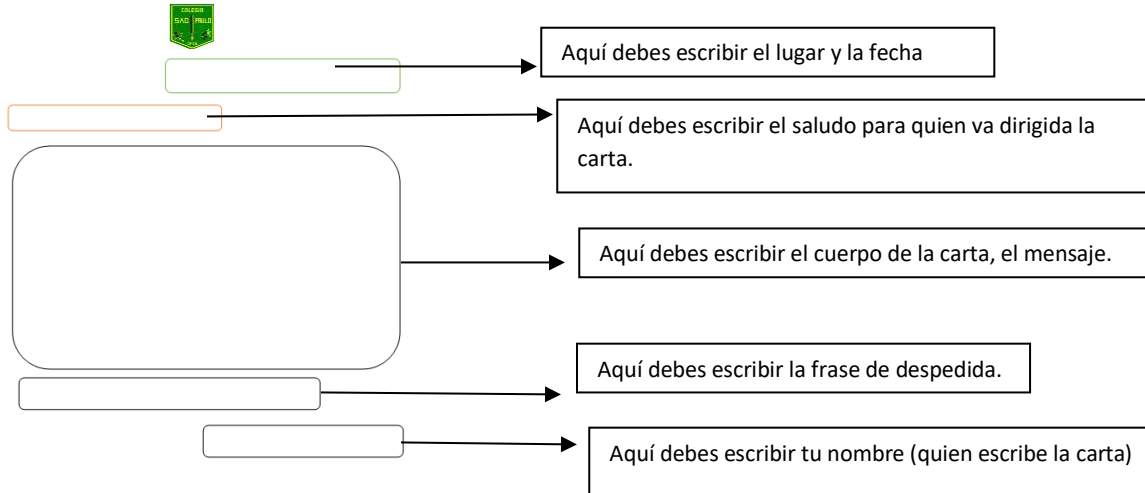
COLEGIO
SAO PAULO

Aquí debes escribir el lugar y la fecha

Aquí debes escribir el saludo para quien va dirigida la carta.

Aquí debes escribir el cuerpo de la carta, el mensaje.

Aquí debes escribir la frase de despedida.

Aquí debes escribir tu nombre (quien escribe la carta)